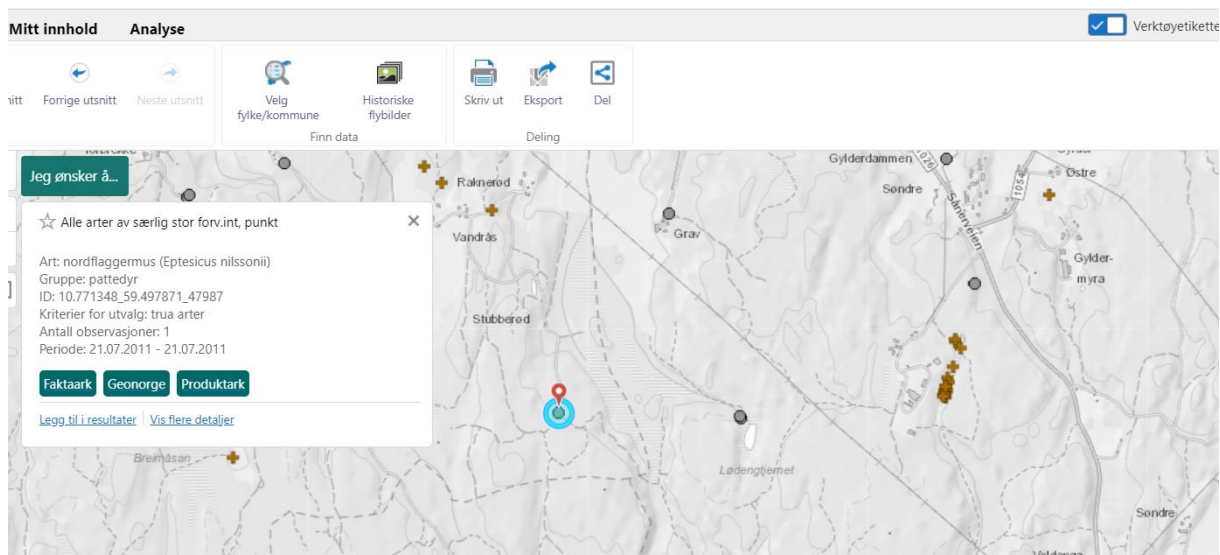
Mitt innhold Analyse

Verktøyetikette

nitt Forrige utsnitt Neste utsnitt

Velg fylke/kommune

Historiske flybilder

Finn data

Skriv ut Eksport Del

Deling

Jeg ønsker å...

Alle arter av særlig stor forv.int, punkt

Art: nordflaggermus (Eptesicus nilssonii)
Gruppe: pattedyr
ID: 10.771348_59.497871_47987
Kriterier for utvalg: trua arter
Antall observasjoner: 1
Periode: 21.07.2011 - 21.07.2011

Faktaark Geonorge Produktark

Legg til i resultater | Vis flere detaljer

Raknerød
Vandrås
Grav
Stubberød
Gylderdammen
Søndre
Østre
Gylder-myra
Lødengtjernet
Breimåsan
Søndre
Sånerveien
1054
1026